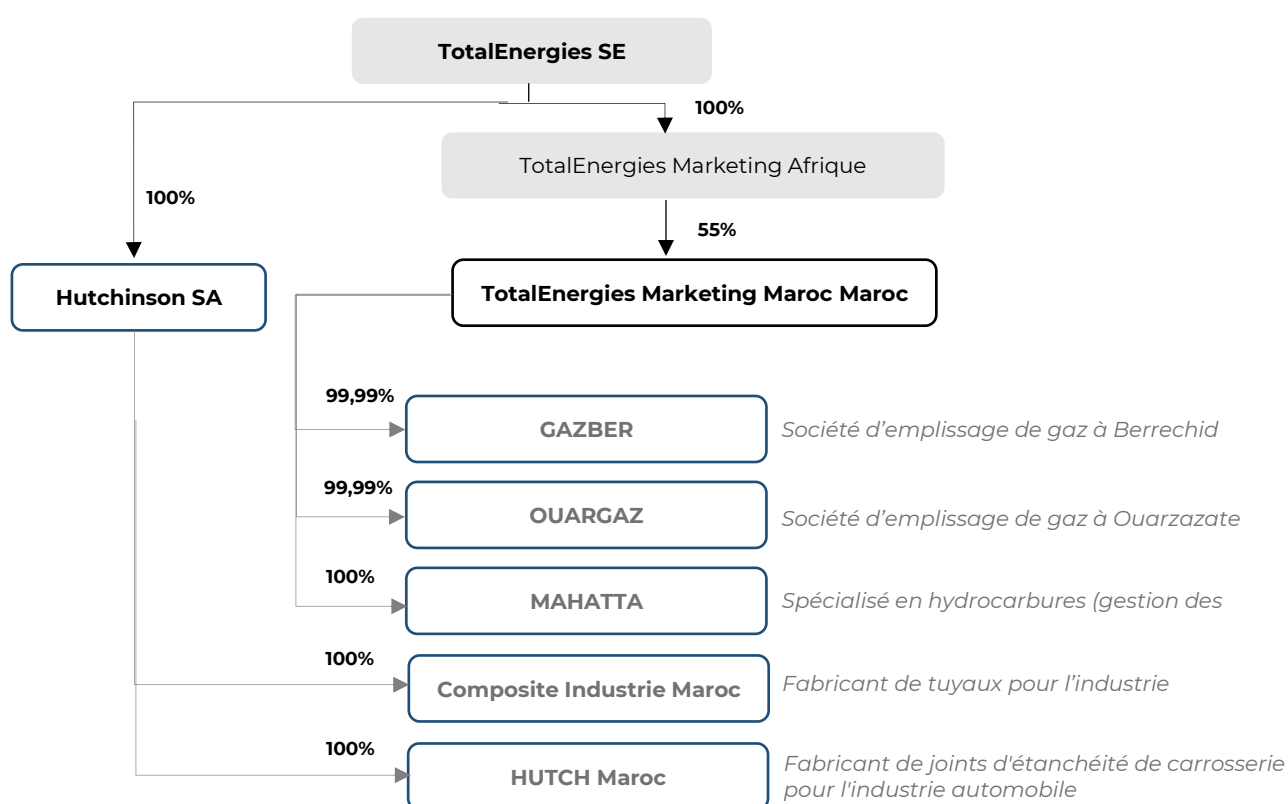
TotalEnergies SE

100%

TotalEnergies Marketing Afrique

100%

55%

Hutchinson SA

TotalEnergies Marketing Maroc Maroc

99,99%

GAZBER

*Société d’emplissage de gaz à Berrechid*

99,99%

OUARGAZ

*Société d’emplissage de gaz à Ouarzazate*

100%

MAHATTA

*Spécialisé en hydrocarbures (gestion des*

100%

Composite Industrie Maroc

*Fabricant de tuyaux pour l’industrie*

100%

HUTCH Maroc

*Fabricant de joints d'étanchéité de carrosserie pour l'industrie automobile*